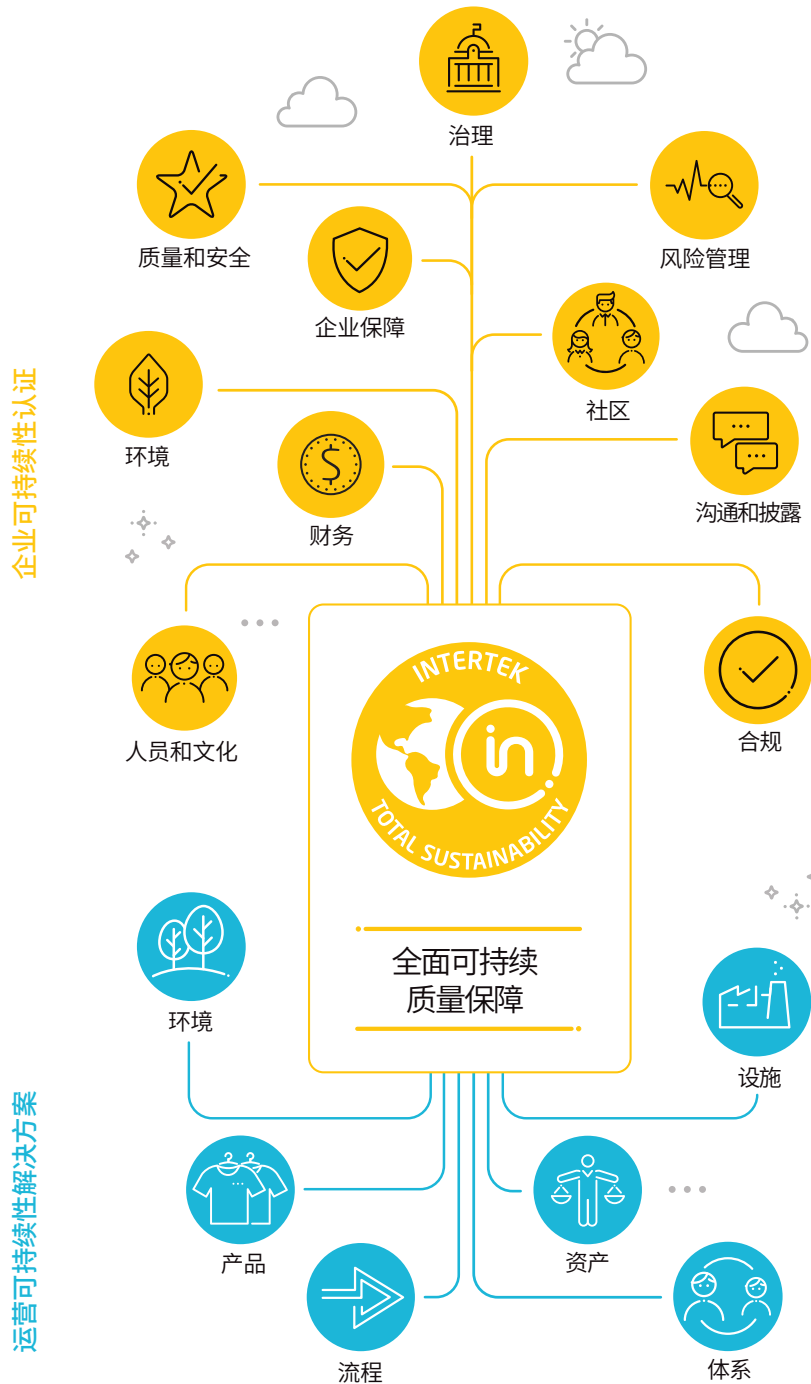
治理

质量和安全

风险管理

企业保障

社区

环境

沟通和披露

财务

企业可持续性认证

人员和文化

合规

INTERTEK

TOTAL SUSTAINABILITY

全面可持续
质量保障

环境

设施

运营可持续性解决方案

产品

资产

流程

体系